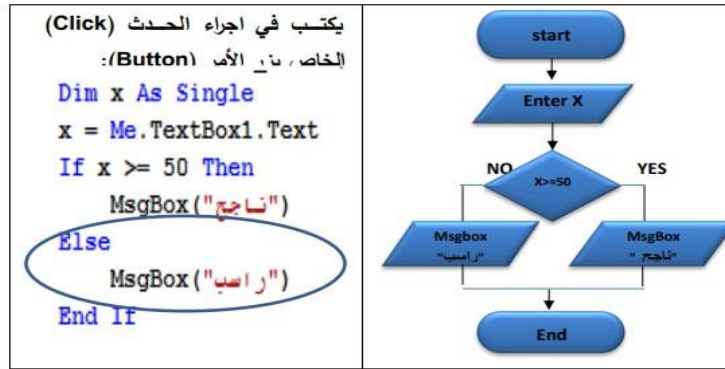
| يكتب في اجراء الحدث (Click) الخاص بزر الأمر (Button): Dim x As Single x = Me.TextBox1.Text If x >= 50 Then MsgBox("ناجح") Else MsgBox("راسب") End If | start Enter X NO X>=50 YES Msgbox "راسب" Msgbox "ناجح " End |
|---|---|